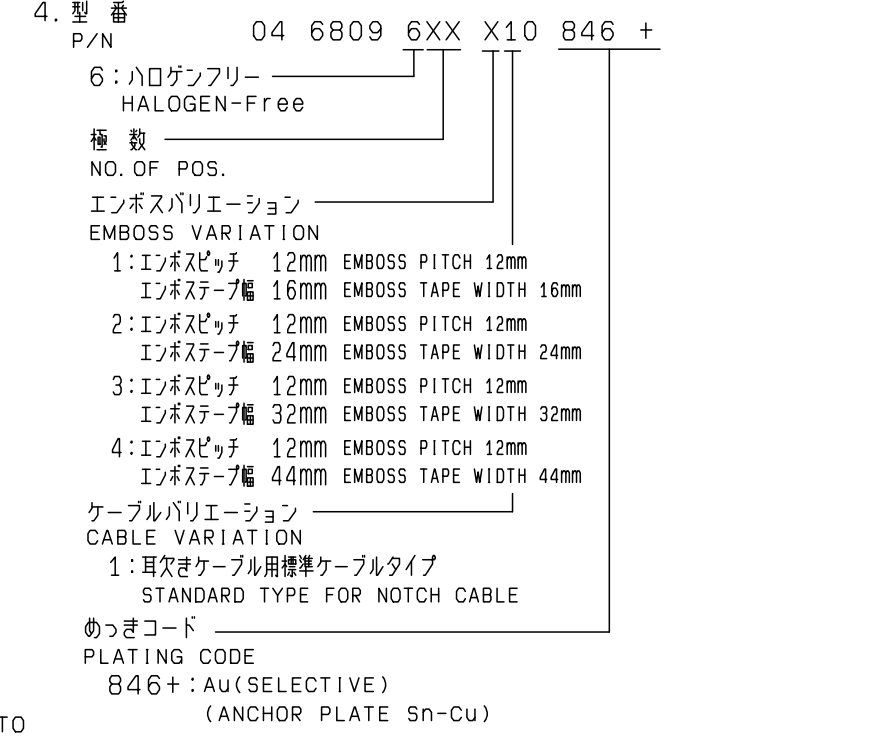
4. 型 番
P/N 04 6809 6XX X10 846 +

6：ハロゲンフリー
HALOGEN-Free

極 数
NO. OF POS.

エンボスバリエーション
EMBOSS VARIATION
1：エンボスピッチ 12mm EMBOSS PITCH 12mm
エンボステープ幅 16mm EMBOSS TAPE WIDTH 16mm
2：エンボスピッチ 12mm EMBOSS PITCH 12mm
エンボステープ幅 24mm EMBOSS TAPE WIDTH 24mm
3：エンボスピッチ 12mm EMBOSS PITCH 12mm
エンボステープ幅 32mm EMBOSS TAPE WIDTH 32mm
4：エンボスピッチ 12mm EMBOSS PITCH 12mm
エンボステープ幅 44mm EMBOSS TAPE WIDTH 44mm

ケーブルバリエーション
CABLE VARIATION
1：耳欠きケーブル用標準ケーブルタイプ
STANDARD TYPE FOR NOTCH CABLE

めっきコード
PLATING CODE
846+：Au(SELECTIVE)
(ANCHOR PLATE Sn-Cu)

TO